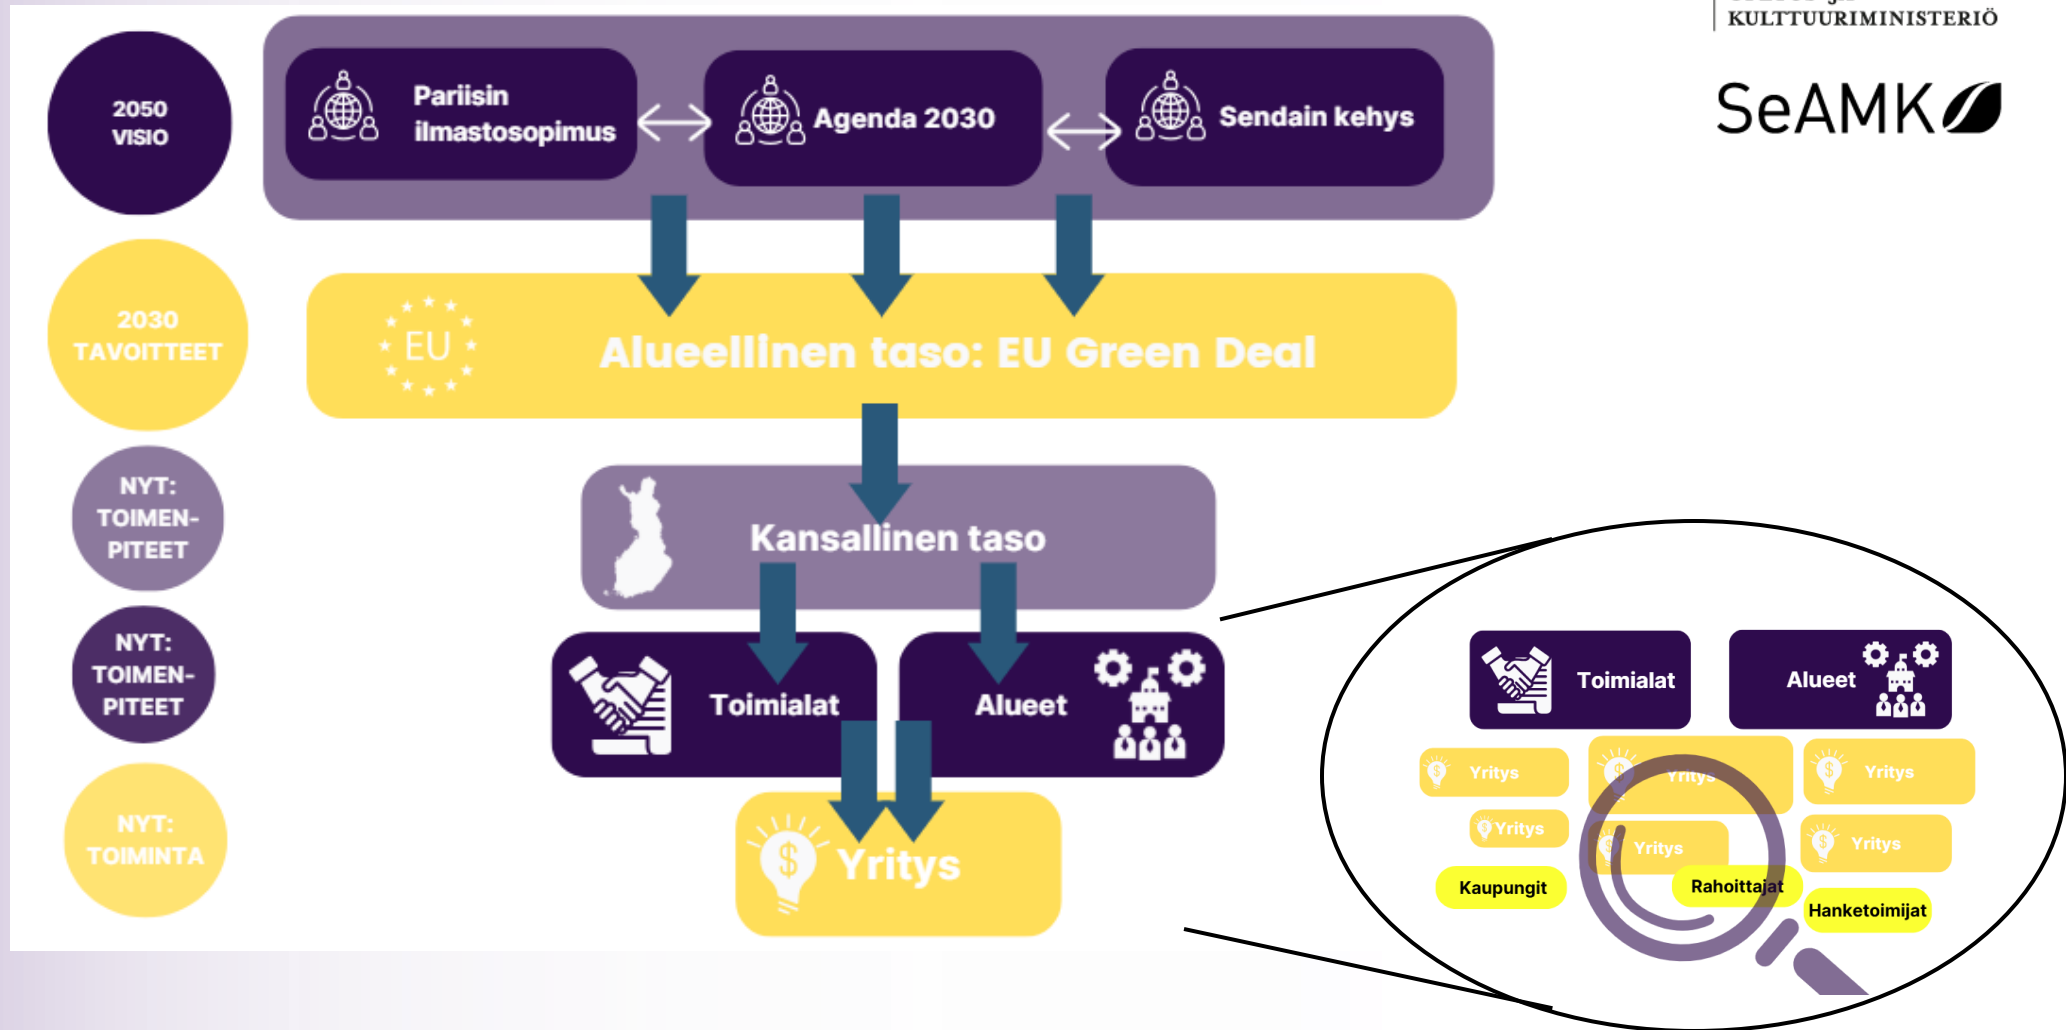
KULTTUURIMINISTERIÖ

SeAMK

2050 VISIO

Pariisin ilmastosopimus

Agenda 2030

Sendain kehys

2030 TAVOITTEET

EU

Alueellinen taso: EU Green Deal

NYT: TOIMENPITEET

Kansallinen taso

NYT: TOIMENPITEET

Toimialat

Alueet

NYT: TOIMINTA

Yritys

Toimialat

Alueet

Yritys

Yritys

Yritys

Yritys

Yritys

Yritys

Kaupungit

Rahoittajat

Hanketoimijat